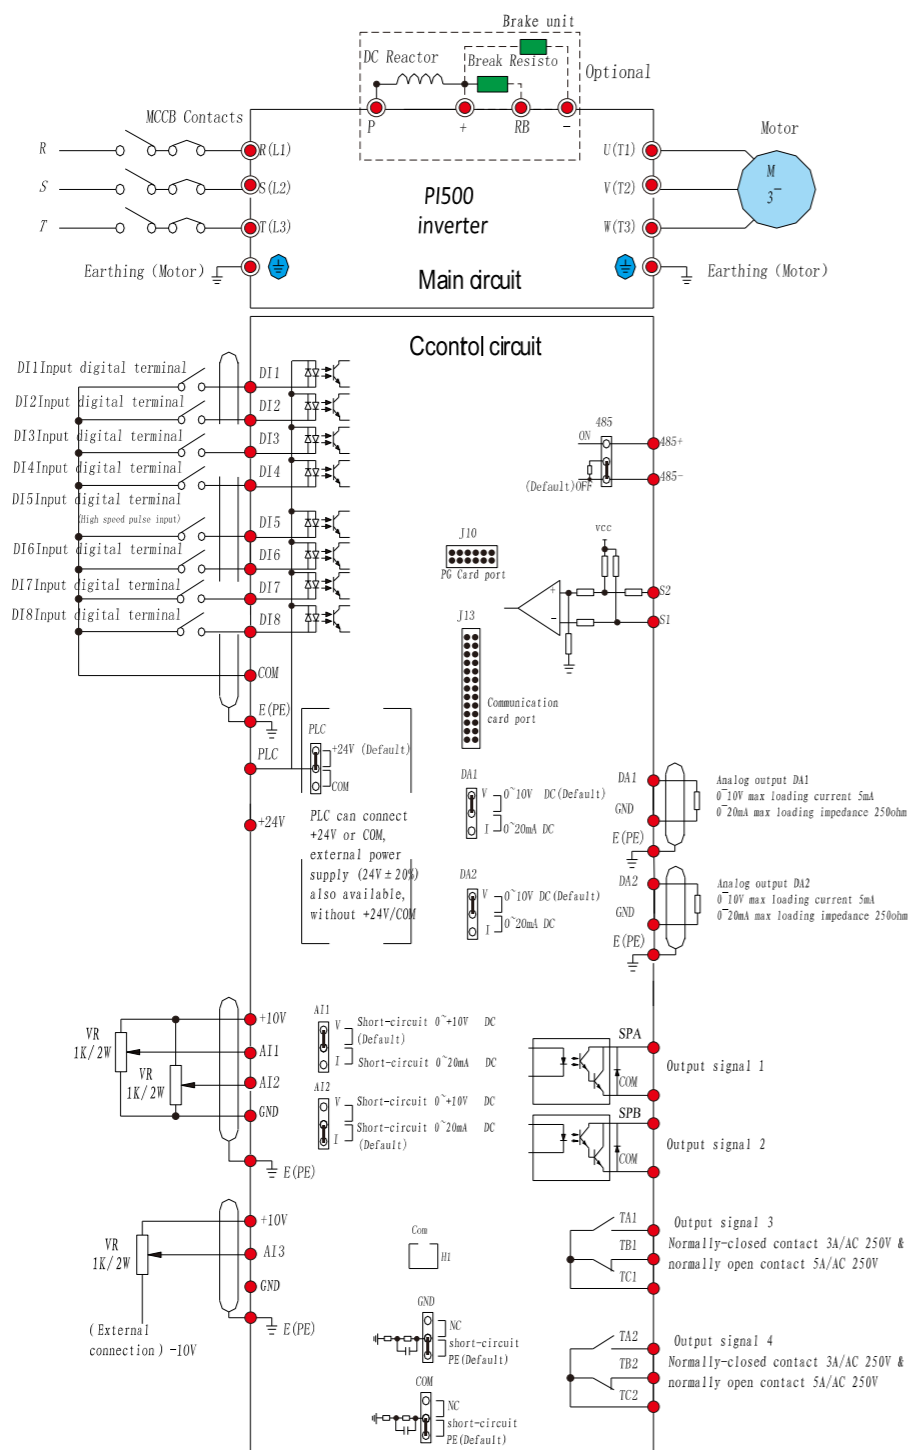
Brake unit

DC Reactor

Break Resisto

Optional

MCCB Contacts

P

+

RB

−

Motor

R

S

T

R(L1)

S(L2)

T(L3)

U(T1)

V(T2)

W(T3)

M
3~

PI500
inverter

Earthing (Motor)

Earthing (Motor)

Main circuit

Ccontol circuit

DI1Input digital terminal
DI2Input digital terminal
DI3Input digital terminal
DI4Input digital terminal
DI5Input digital terminal
(High speed pulse input)
DI6Input digital terminal
DI7Input digital terminal
DI8Input digital terminal

DI1
DI2
DI3
DI4
DI5
DI6
DI7
DI8
COM
E(PE)

485
ON
(Default)OFF
485+
485−

J10
PG Card port

VCC

S2
S1

J13

Communication card port

PLC

PLC

+24V (Default)

COM

+24V

PLC can connect +24V or COM, external power supply (24V±20%) also available, without +24V/COM

DA1
V
I
0~10V DC(Default)
0~20mA DC

DA2
V
I
0~10V DC(Default)
0~20mA DC

DA1
GND
E(PE)

Analog output DA1
0~10V max loading current 5mA
0~20mA max loading impedance 250ohm

DA2
GND
E(PE)

Analog output DA2
0~10V max loading current 5mA
0~20mA max loading impedance 250ohm

VR
1K/2W

VR
1K/2W

+10V
AI1
AI2
GND
E(PE)

AI1
V
I
Short-circuit 0~+10V DC
(Default)
Short-circuit 0~20mA DC

AI2
V
I
Short-circuit 0~+10V DC
Short-circuit 0~20mA DC
(Default)

SPA
COM
Output signal 1

SPB
COM
Output signal 2

VR
1K/2W

(External connection) -10V

+10V
AI3
GND
E(PE)

Com
HI

GND
NC
short-circuit
PE(Default)

COM
NC
short-circuit
PE(Default)

TA1
TB1
TC1
Output signal 3
Normally-closed contact 3A/AC 250V & normally open contact 5A/AC 250V

TA2
TB2
TC2
Output signal 4
Normally-closed contact 3A/AC 250V & normally open contact 5A/AC 250V